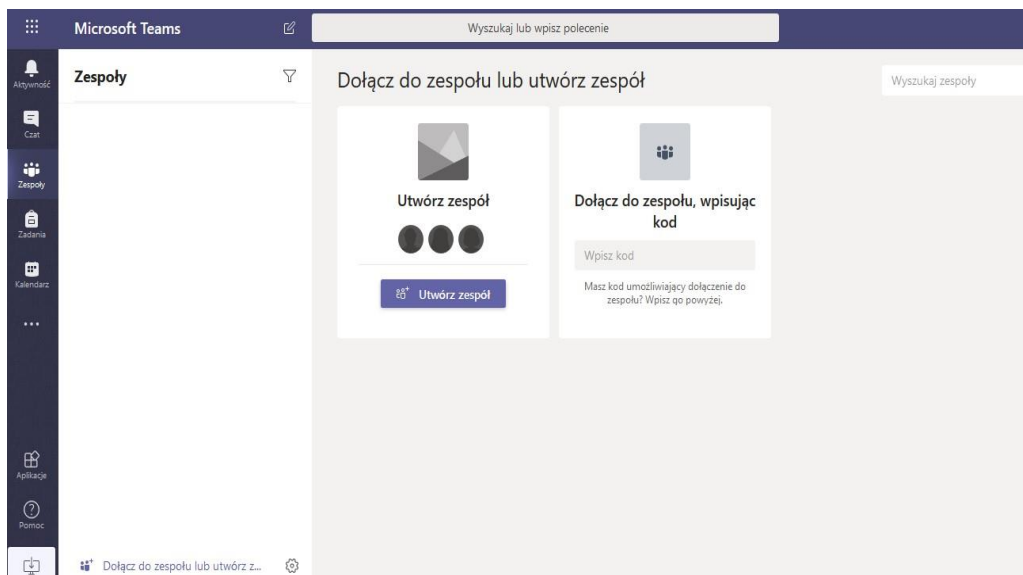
Microsoft Teams

Wyszukaj lub wpisz polecenie

Aktywność
Czat
Zespoły
Zadania
Kalendarz
...
Aplikacje
Pomoc

Zespoły

Dołącz do zespołu lub utwórz zespół

Wyszukaj zespoły

Utwórz zespół

Utwórz zespół

Dołącz do zespołu, wpisując kod

Wpisz kod

Masz kod umożliwiający dołączenie do zespołu? Wpisz go powyżej.

Dołącz do zespołu lub utwórz z...